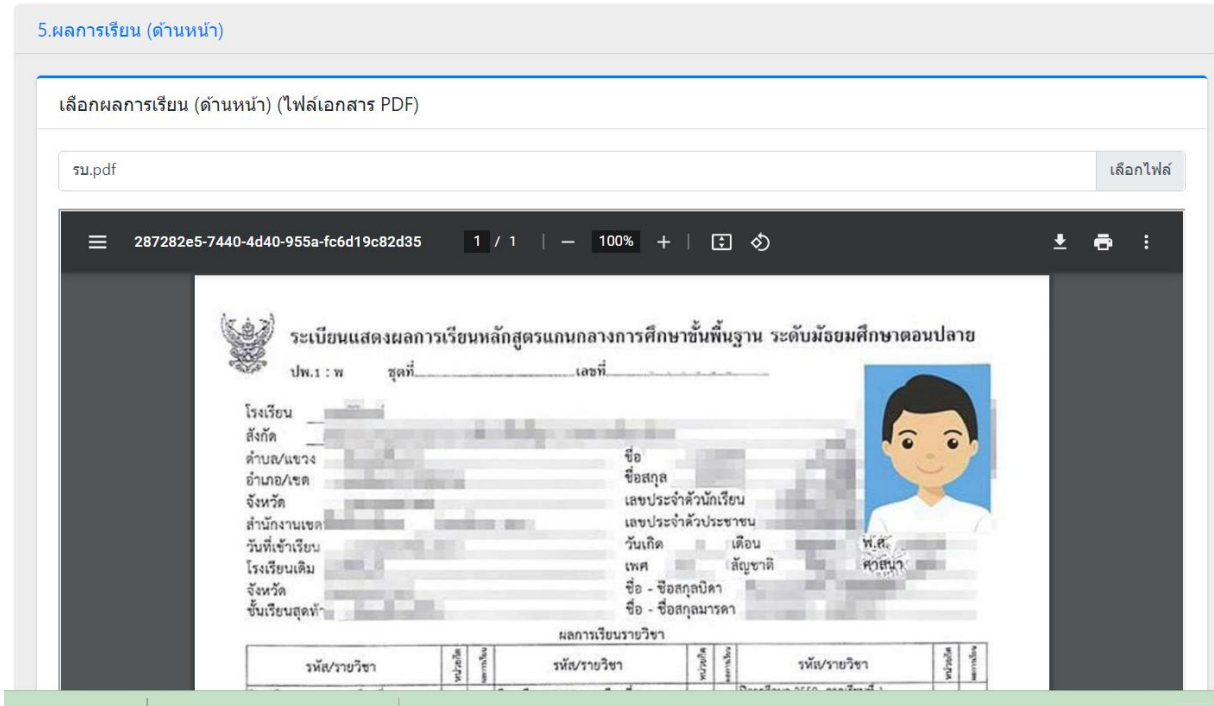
5.ผลการเรียน (ด้านหน้า)

เลือกผลการเรียน (ด้านหน้า) (ไฟล์เอกสาร PDF)

รบ.pdf

เลือกไฟล์

287282e5-7440-4d40-955a-fc6d19c82d35 1 / 1 | — 100% + |

ระเบียนแสดงผลการเรียนหลักสูตรแกนกลางการศึกษาขั้นพื้นฐาน ระดับมัธยมศึกษาตอนปลาย

ปพ.1 : พ ชุดที่ เลขที่

โรงเรียน
สังกัด
ตำบล/แขวง
อำเภอ/เขต
จังหวัด
สำนักงานเขต
วันที่เข้าเรียน
โรงเรียนเดิม
จังหวัด
ชั้นเรียนสุดท้า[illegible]

ชื่อ
ชื่อสกุล
เลขประจำตัวนักเรียน
เลขประจำตัวประชาชน
วันเกิด เดือน พ.ศ.
เพศ สัญชาติ ศาสนา
ชื่อ - ชื่อสกุลบิดา
ชื่อ - ชื่อสกุลมารดา

ผลการเรียนรายวิชา

| รหัส/รายวิชา | หน่วยกิต | ผลการเรียน | รหัส/รายวิชา | หน่วยกิต | ผลการเรียน | รหัส/รายวิชา | หน่วยกิต | ผลการเรียน |
|---|---|---|---|---|---|---|---|---|